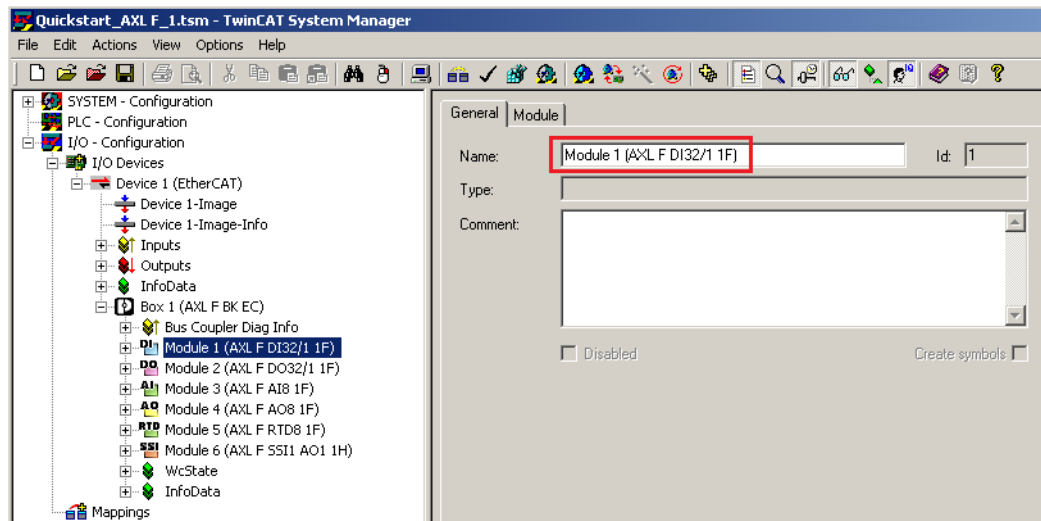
Quickstart_AXL F_1.tsm - TwinCAT System Manager

File Edit Actions View Options Help

SYSTEM - Configuration
PLC - Configuration
I/O - Configuration
I/O Devices
Device 1 (EtherCAT)
Device 1-Image
Device 1-Image-Info
Inputs
Outputs
InfoData
Box 1 (AXL F BK EC)
Bus Coupler Diag Info
Module 1 (AXL F DI32/1 1F)
Module 2 (AXL F DO32/1 1F)
Module 3 (AXL F AI8 1F)
Module 4 (AXL F AO8 1F)
Module 5 (AXL F RTD8 1F)
Module 6 (AXL F SSI1 AO1 1H)
WcState
InfoData
Mappings

General | Module

Name: Module 1 (AXL F DI32/1 1F)
Id: 1
Type:
Comment:

Disabled
Create symbols